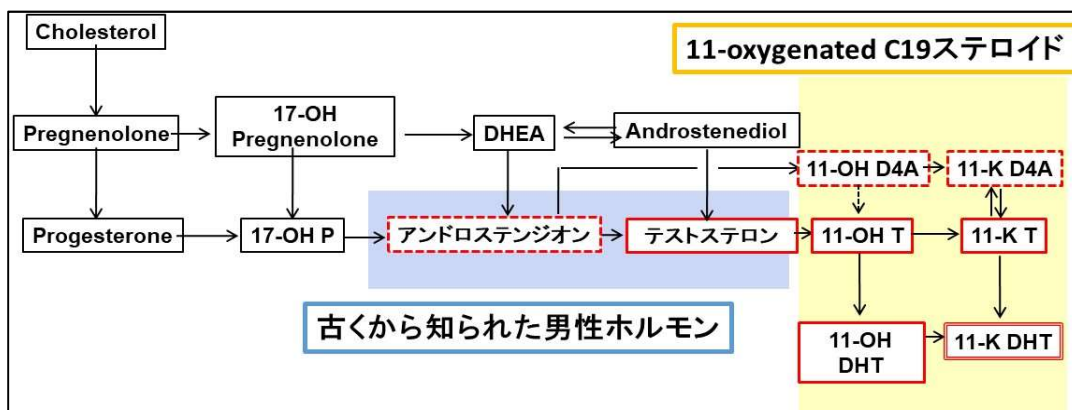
Cholesterol

11-oxygenated C19ステロイド

Pregnenolone

17-OH Pregnenolone

DHEA

Androstenediol

11-OH D4A

11-K D4A

Progesterone

17-OH P

アンドロステンジオン

テストステロン

11-OH T

11-K T

古くから知られた男性ホルモン

11-OH DHT

11-K DHT